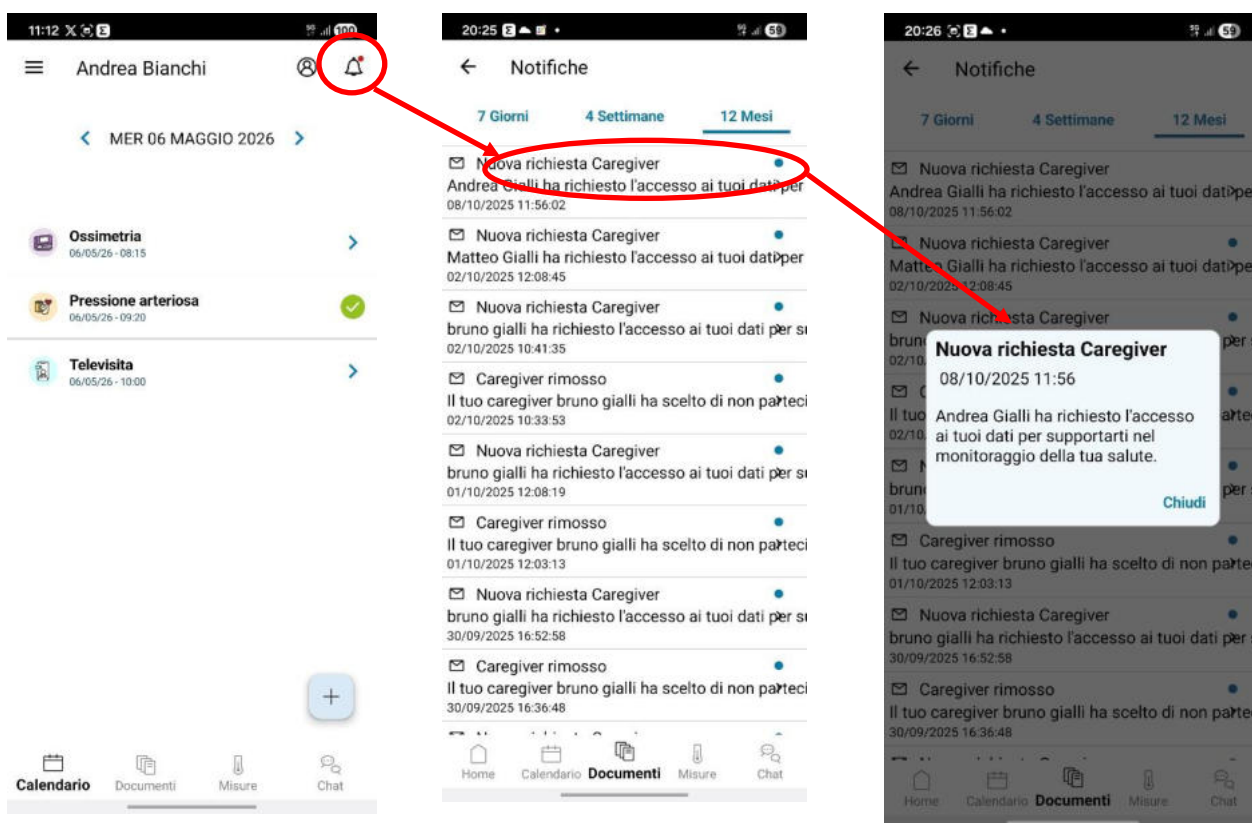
11:12 X 100

Andrea Bianchi

MER 06 MAGGIO 2026

Ossimetria
06/05/26 - 08:15

Pressione arteriosa
06/05/26 - 09:20

Televisita
06/05/26 - 10:00

+

Calendario Documenti Misure Chat

20:25 59

Notifiche

7 Giorni 4 Settimane 12 Mesi

Nuova richiesta Caregiver
Andrea Gialli ha richiesto l'accesso ai tuoi dati per
08/10/2025 11:56:02

Nuova richiesta Caregiver
Matteo Gialli ha richiesto l'accesso ai tuoi dati per
02/10/2025 12:08:45

Nuova richiesta Caregiver
bruno gialli ha richiesto l'accesso ai tuoi dati per su
02/10/2025 10:41:35

Caregiver rimosso
Il tuo caregiver bruno gialli ha scelto di non parteci
02/10/2025 10:33:53

Nuova richiesta Caregiver
bruno gialli ha richiesto l'accesso ai tuoi dati per su
01/10/2025 12:08:19

Caregiver rimosso
Il tuo caregiver bruno gialli ha scelto di non parteci
01/10/2025 12:03:13

Nuova richiesta Caregiver
bruno gialli ha richiesto l'accesso ai tuoi dati per su
30/09/2025 16:52:58

Caregiver rimosso
Il tuo caregiver bruno gialli ha scelto di non parteci
30/09/2025 16:36:48

Home Calendario Documenti Misure Chat

20:26 59

Notifiche

7 Giorni 4 Settimane 12 Mesi

Nuova richiesta Caregiver
Andrea Gialli ha richiesto l'accesso ai tuoi dati per
08/10/2025 11:56:02

Nuova richiesta Caregiver
Matteo Gialli ha richiesto l'accesso ai tuoi dati per
02/10/2025 12:08:45

Nuova richiesta Caregiver

Nuova richiesta Caregiver
08/10/2025 11:56

Andrea Gialli ha richiesto l'accesso ai tuoi dati per supportarti nel monitoraggio della tua salute.

Chiudi

Caregiver rimosso
Il tuo caregiver bruno gialli ha scelto di non parteci
01/10/2025 12:03:13

Nuova richiesta Caregiver
bruno gialli ha richiesto l'accesso ai tuoi dati per s
30/09/2025 16:52:58

Caregiver rimosso
Il tuo caregiver bruno gialli ha scelto di non partec
30/09/2025 16:36:48

Home Calendario Documenti Misure Chat